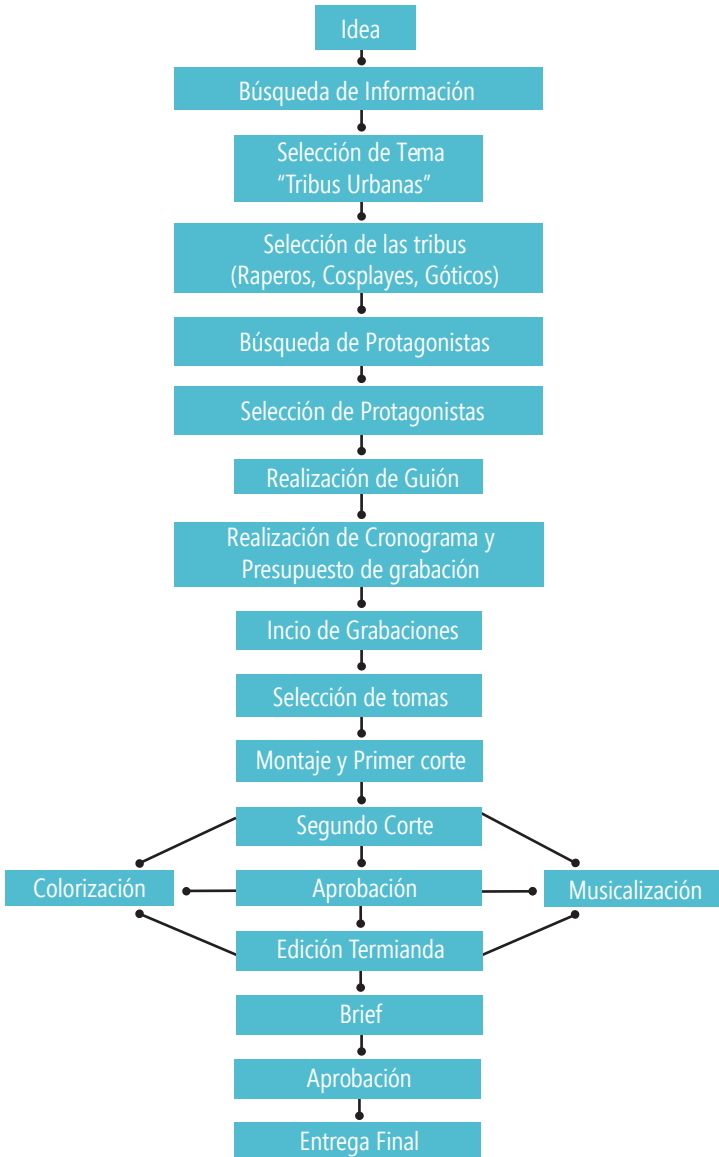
Idea

Búsqueda de Información

Selección de Tema
"Tribus Urbanas"

Selección de las tribus
(Raperos, Cosplayes, Góticos)

Búsqueda de Protagonistas

Selección de Protagonistas

Realización de Guión

Realización de Cronograma y
Presupuesto de grabación

Incio de Grabaciones

Selección de tomas

Montaje y Primer corte

Segundo Corte

Colorización

Aprobación

Musicalización

Edición Termianda

Brief

Aprobación

Entrega Final